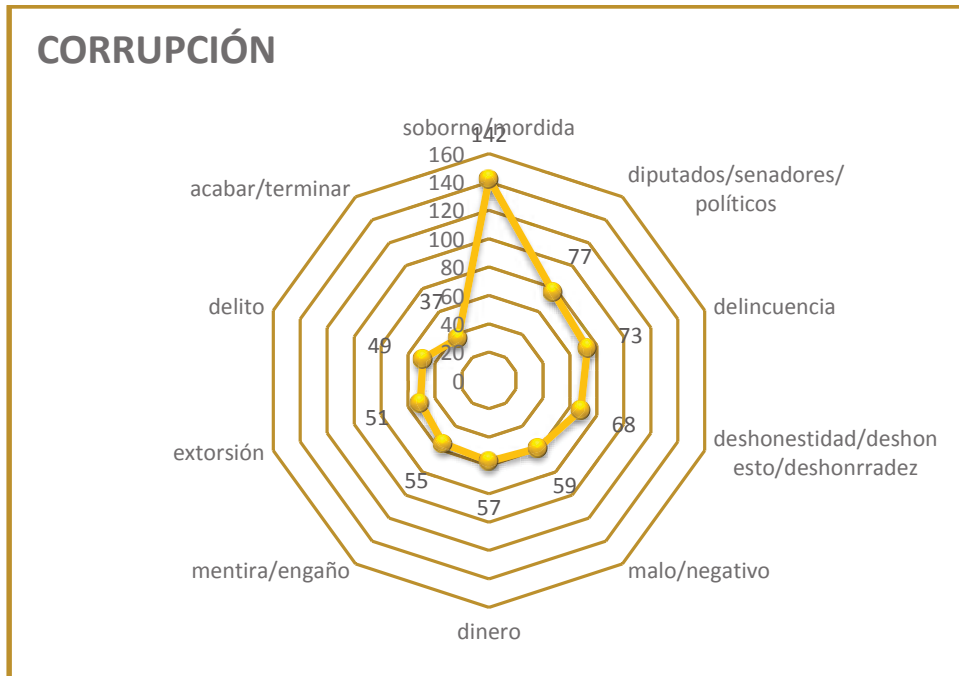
CORRUPCIÓN

soborno/mordida
142
160
140
120
100
80
60
40
20
0

diputados/senadores/ políticos
77
delincuencia
73
deshonestidad/deshonesto/deshonrradez
68
malo/negativo
59
dinero
57
mentira/engaño
55
extorsión
51
delito
49
acabar/terminar
37